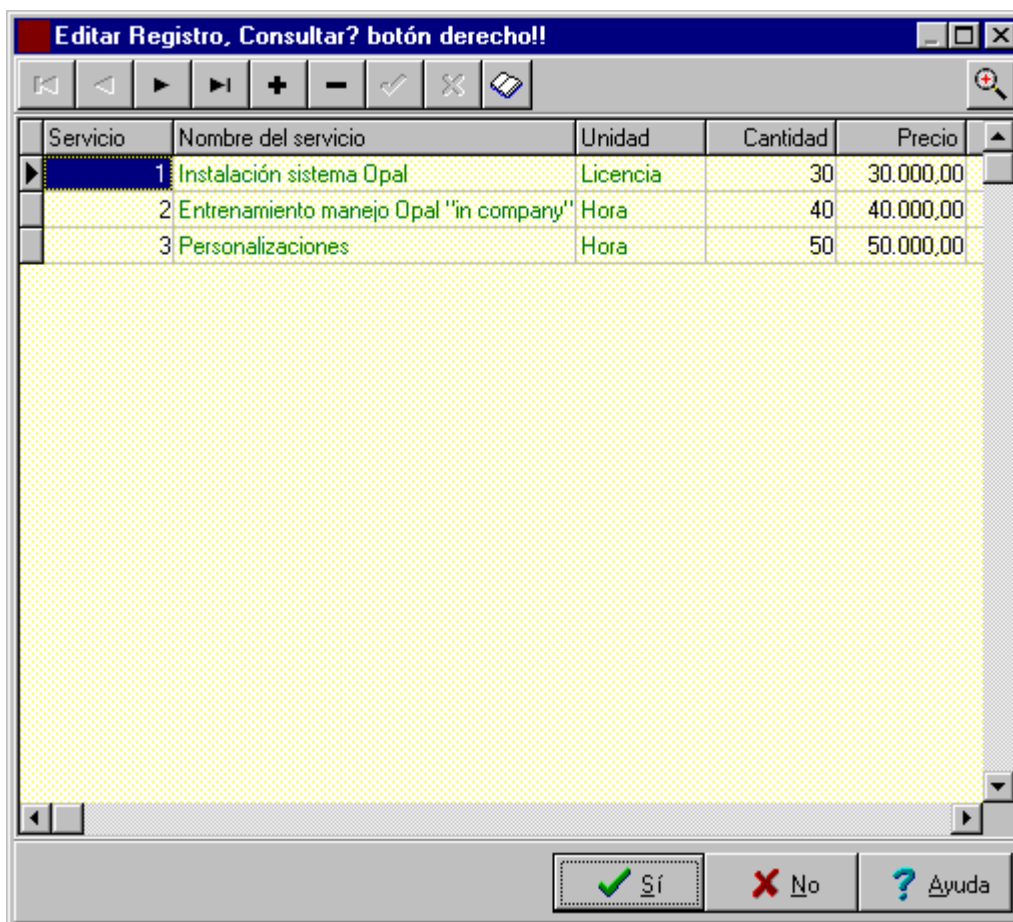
Editar Registro, Consultar? botón derecho!!

| Servicio | Nombre del servicio | Unidad | Cantidad | Precio |
|---|---|---|---|---|
| 1 | Instalación sistema Opal | Licencia | 30 | 30.000,00 |
| 2 | Entrenamiento manejo Opal "in company" | Hora | 40 | 40.000,00 |
| 3 | Personalizaciones | Hora | 50 | 50.000,00 |

Sí No Ayuda